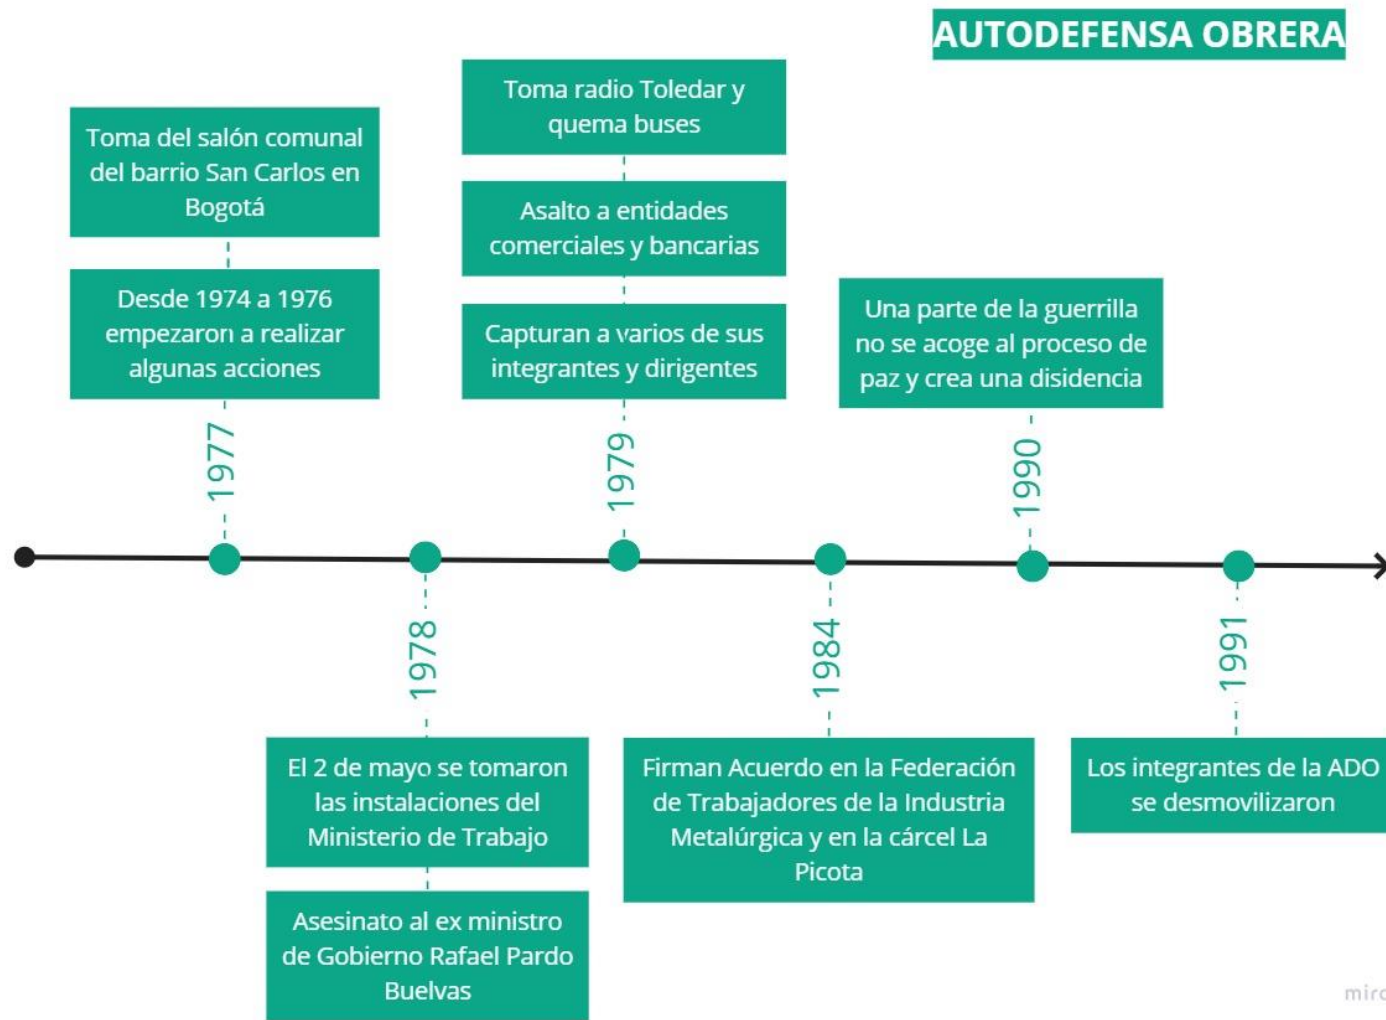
AUTODEFENSA OBRERA

Toma del salón comunal del barrio San Carlos en Bogotá

Desde 1974 a 1976 empezaron a realizar algunas acciones

1977

1978

El 2 de mayo se tomaron las instalaciones del Ministerio de Trabajo

Asesinato al ex ministro de Gobierno Rafael Pardo Buelvas

Toma radio Toledar y quema buses

Asalto a entidades comerciales y bancarias

Capturan a varios de sus integrantes y dirigentes

1979

1984

Firman Acuerdo en la Federación de Trabajadores de la Industria Metalúrgica y en la cárcel La Picota

Una parte de la guerrilla no se acoge al proceso de paz y crea una disidencia

1990

1991

Los integrantes de la ADO se desmovilizaron

mirc